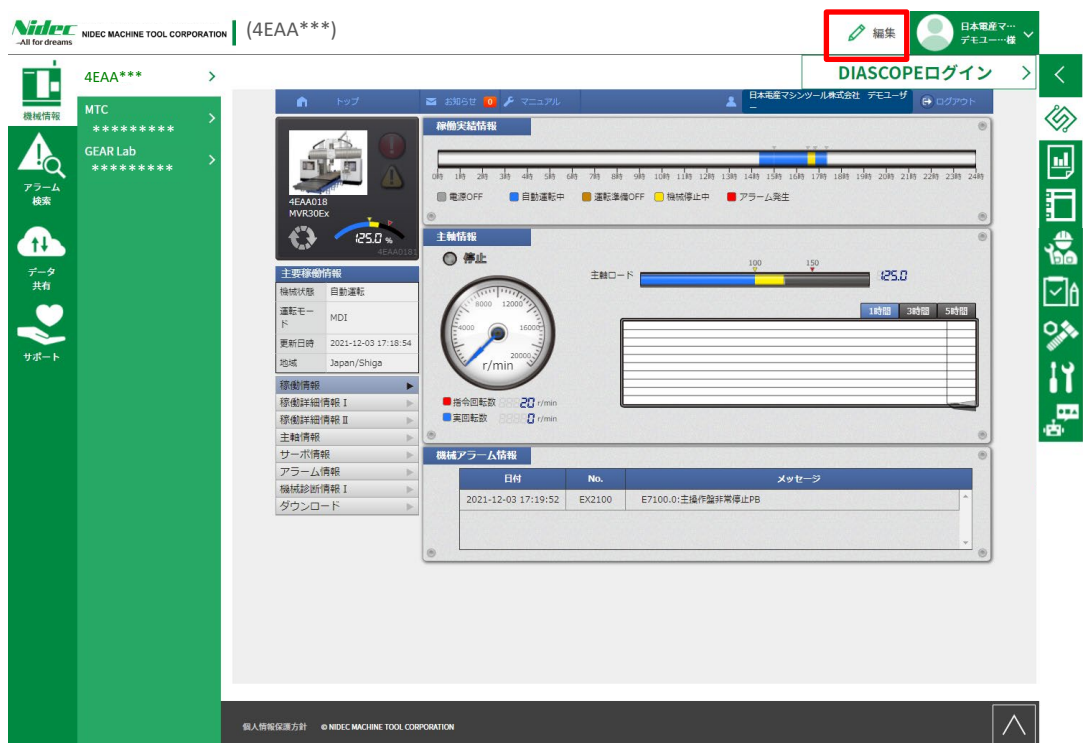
Nidec
—All for dreams
NIDEC MACHINE TOOL CORPORATION
(4EAA***)

編集
日本電産マ…
デモユー…様

機械情報
アラーム検索
データ共有
サポート

4EAA***
MTC
*********
GEAR Lab
*********

DIASCOPEログイン

トップ
お知らせ 0
マニュアル
日本電産マシンツール株式会社 デモユーザー
ログアウト

4EAA018
MVR30Ex
125.0 %
4EAA0181

稼働実績情報
0時 1時 2時 3時 4時 5時 6時 7時 8時 9時 10時 11時 12時 13時 14時 15時 16時 17時 18時 19時 20時 21時 22時 23時 24時
電源OFF
自動運転中
運転準備OFF
機械停止中
アラーム発生

主要稼働情報
| | |
|---|---|
| 機械状態 | 自動運転 |
| 運転モード | MDI |
| 更新日時 | 2021-12-03 17:18:54 |
| 地域 | Japan/Shiga |

稼働情報
稼働詳細情報 I
稼働詳細情報 II
主軸情報
サーボ情報
アラーム情報
機械診断情報 I
ダウンロード

主軸情報
停止
4000
8000
12000
16000
20000
r/min
指令回転数 20 r/min
実回転数 0 r/min
主軸ロード
100
150
125.0
1時間
3時間
5時間

機械アラーム情報
| 日付 | No. | メッセージ |
|---|---|---|
| 2021-12-03 17:19:52 | EX2100 | E7100.0:主操作盤非常停止PB |

個人情報保護方針
© NIDEC MACHINE TOOL CORPORATION